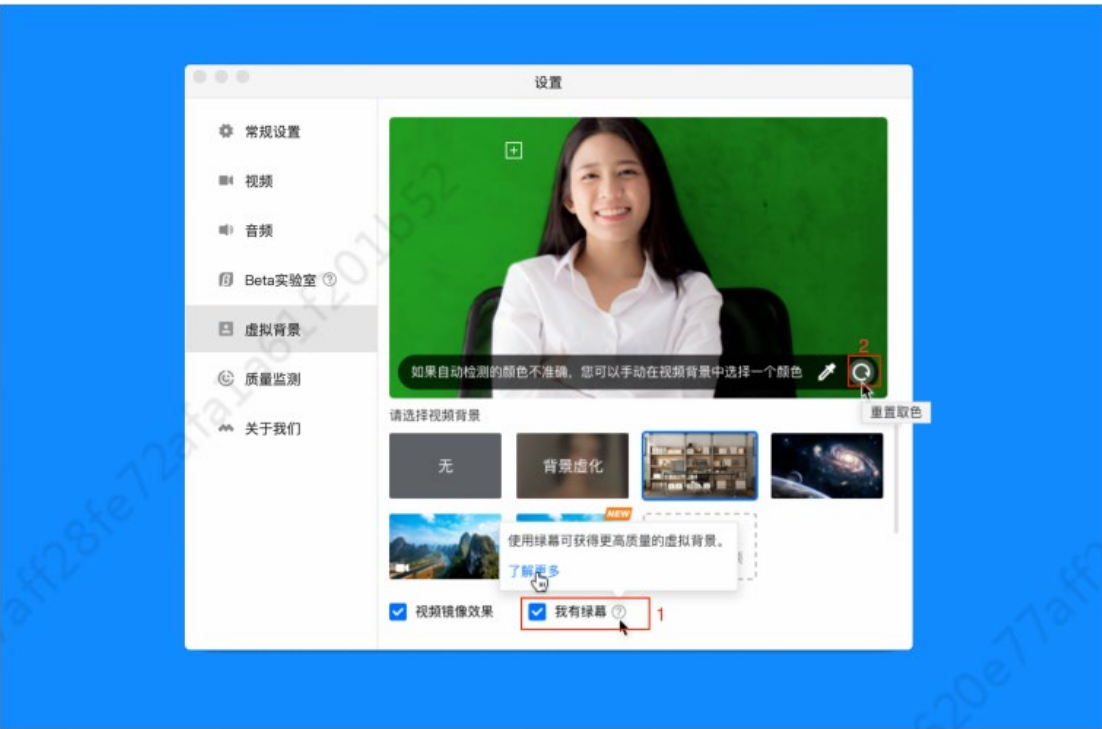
设置

常规设置
视频
音频
Beta实验室
虚拟背景
质量监测
关于我们

如果自动检测的颜色不准确，您可以手动在视频背景中选择一个颜色

2

重置取色

请选择视频背景

无
背景虚化

NEW

使用绿幕可获得更高质量的虚拟背景。
了解更多

视频镜像效果
我有绿幕
1

aff28fe72afa1a0ff201b52
520e77aff